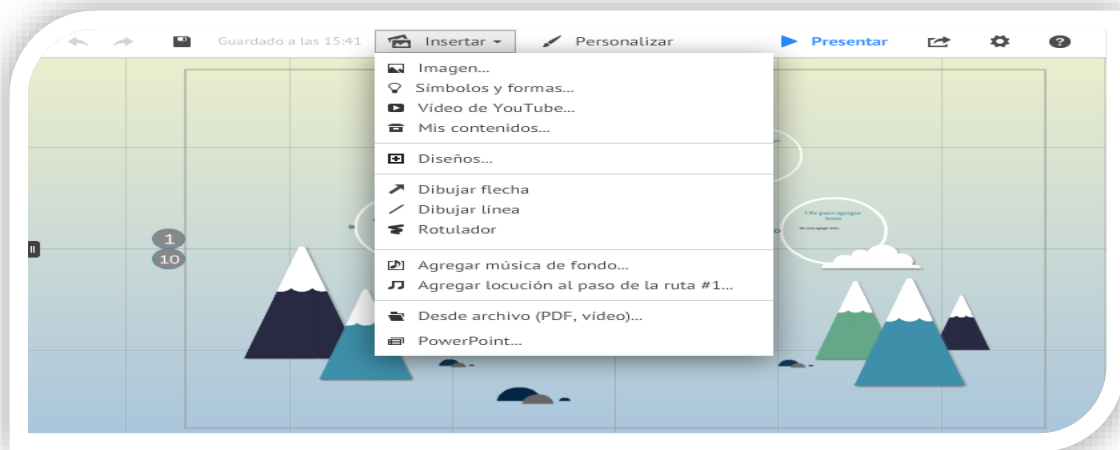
Guardado a las 15:41
Insertar
Personalizar
Presentar

Imagen...
Símbolos y formas...
Vídeo de YouTube...
Mis contenidos...
Diseños...
Dibujar flecha
Dibujar línea
Rotulador
Agregar música de fondo...
Agregar locución al paso de la ruta #1...
Desde archivo (PDF, vídeo)...
PowerPoint...

1
10

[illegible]